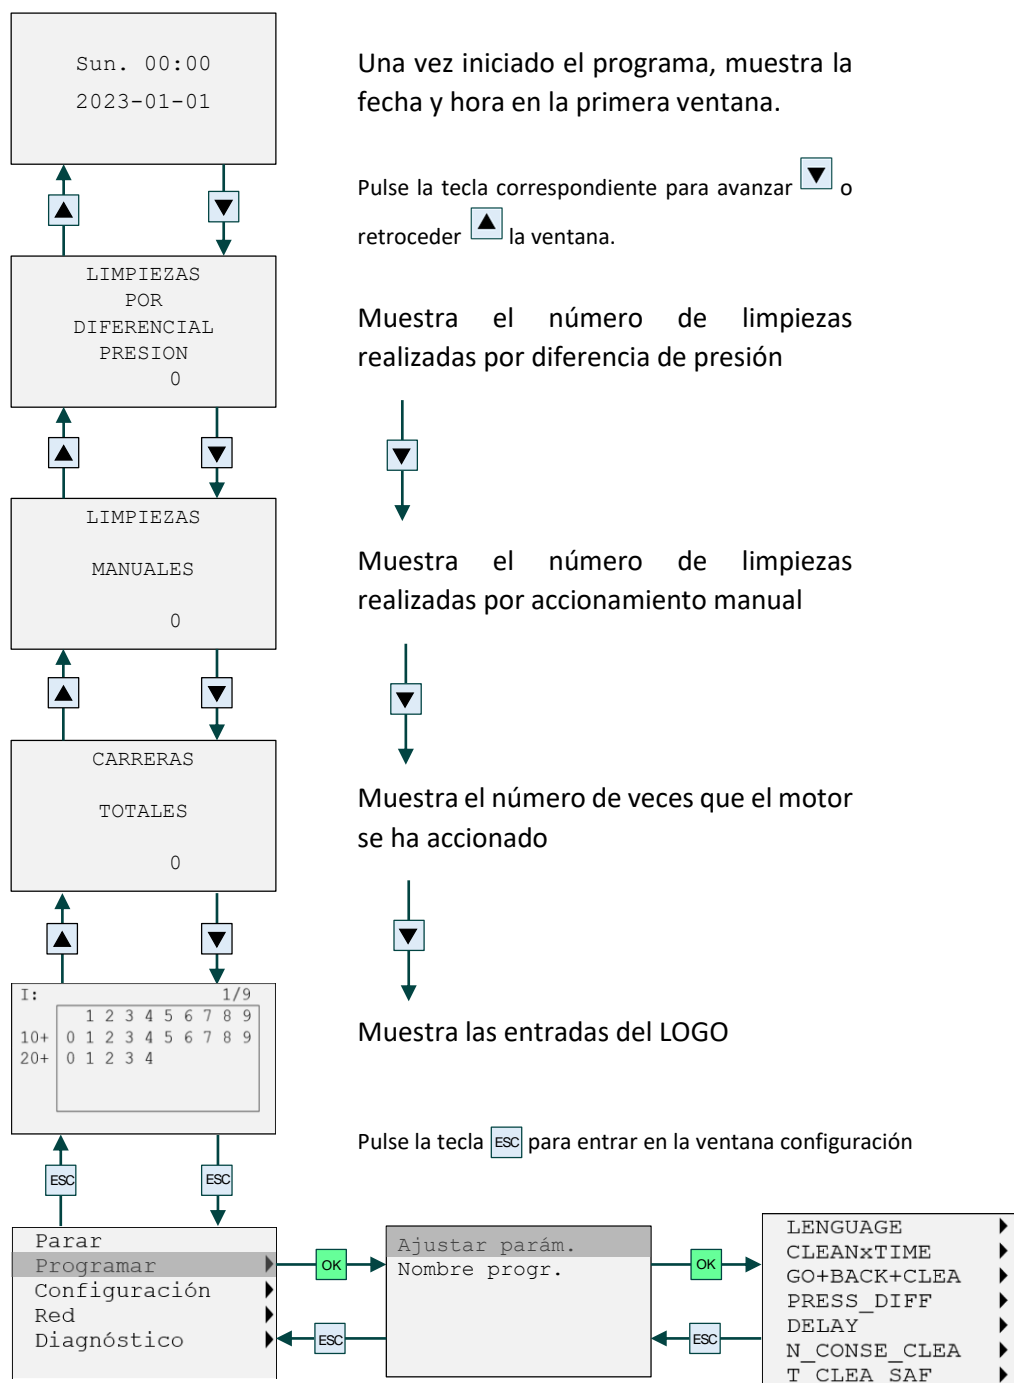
Sun. 00:00
2023-01-01

Una vez iniciado el programa, muestra la fecha y hora en la primera ventana.

Pulse la tecla correspondiente para avanzar ▼ o retroceder ▲ la ventana.

▲ ▼

LIMPIEZAS
POR
DIFERENCIAL
PRESION
0

Muestra el número de limpiezas realizadas por diferencia de presión

▲ ▼ ▼

LIMPIEZAS
MANUALES
0

Muestra el número de limpiezas realizadas por accionamiento manual

▲ ▼ ▼

CARRERAS
TOTALES
0

Muestra el número de veces que el motor se ha accionado

▲ ▼ ▼

I: 1/9

| | 1 | 2 | 3 | 4 | 5 | 6 | 7 | 8 | 9 |
|---|---|---|---|---|---|---|---|---|---|
| 10+ | 0 1 | 2 | 3 | 4 | 5 | 6 | 7 | 8 | 9 |
| 20+ | 0 1 | 2 | 3 | 4 | | | | | |

Muestra las entradas del LOGO

ESC ESC

Pulse la tecla ESC para entrar en la ventana configuración

Parar
Programar
Configuración
Red
Diagnóstico

OK
ESC

Ajustar parám.
Nombre progr.

OK
ESC

LENGUAGE
CLEANxTIME
GO+BACK+CLEA
PRESS_DIFF
DELAY
N_CONSE_CLEA
T_CLEA_SAF